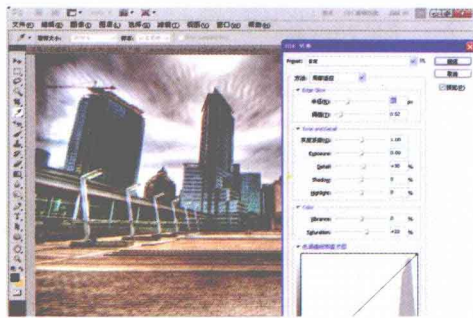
文件(F) 编辑(E) 图像(I) 图层(L) 选择(S) 滤镜(T) 视图(V) 窗口(W) 帮助(H)

Preset: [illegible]

方法: 局部适应

Edge Glow

半径(R):

强度(S): 0.52

Tone and Detail

灰度系数(G): 1.00

Exposure: 0.00

Detail: +30 %

Shadow: 0 %

Highlight: 0 %

Color

Vibrance: 0 %

Saturation: +20 %

色调曲线和直方图

确定

取消

预览(P)